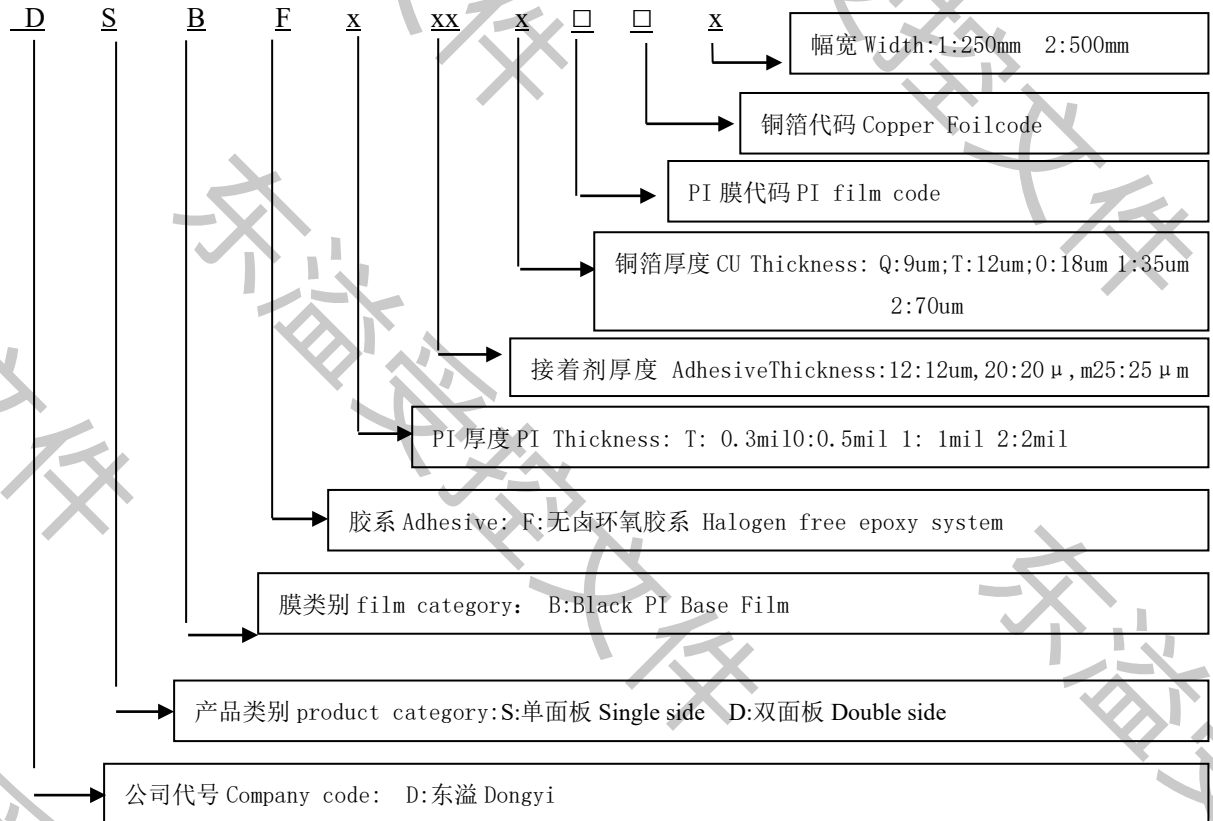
D S B F x xx x □ □ x

幅宽 Width:1:250mm 2:500mm

铜箔代码 Copper Foilcode

PI 膜代码 PI film code

铜箔厚度 CU Thickness: Q:9um;T:12um;0:18um 1:35um 2:70um

接着剂厚度 AdhesiveThickness:12:12um,20:20μ,m25:25μm

PI 厚度 PI Thickness: T: 0.3mil0:0.5mil 1: 1mil 2:2mil

胶系 Adhesive: F:无卤环氧胶系 Halogen free epoxy system

膜类别 film category: B:Black PI Base Film

产品类别 product category:S:单面板 Single side D:双面板 Double side

公司代号 Company code: D:东溢 Dongyi

东溢文件 东溢文件 东溢文件 东溢